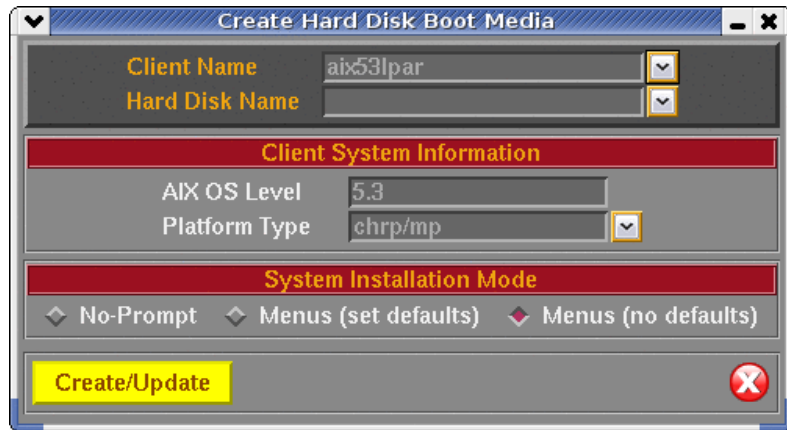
Create Hard Disk Boot Media

Client Name aix53lpar

Hard Disk Name

Client System Information

AIX OS Level 5.3

Platform Type chrp/mp

System Installation Mode

No-Prompt Menus (set defaults) Menus (no defaults)

Create/Update